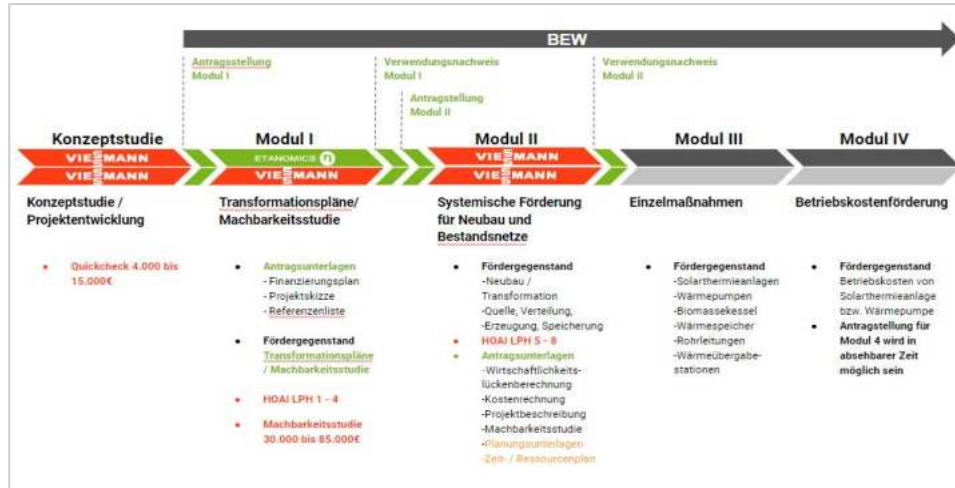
BEW

Antragsstellung Modul I

Verwendungsnachweis Modul I

Antragsstellung Modul II

Verwendungsnachweis Modul II

Konzeptstudie

Modul I

Modul II

Modul III

Modul IV

VIESMANN
VIESMANN

ETANOMICS
VIESMANN

VIESMANN
VIESMANN

Konzeptstudie / Projektentwicklung

- Quickcheck 4.000 bis 15.000€

Transformationspläne/ Machbarkeitsstudie

- Antragsunterlagen
- Finanzierungsplan
- Projektskizze
- Referenzenliste

- Fördergegenstand
Transformationspläne / Machbarkeitsstudie

- HOAI LPH 1 - 4

- Machbarkeitsstudie 30.000 bis 85.000€

Systemische Förderung für Neubau und Bestandsnetze

- Fördergegenstand
-Neubau / Transformation
-Quelle, Verteilung,
-Erzeugung, Speicherung

- HOAI LPH 5 - 8

- Antragsunterlagen
-Wirtschaftlichkeitslückenberechnung
-Kostenrechnung
-Projektbeschreibung
-Machbarkeitsstudie
-Planungsunterlagen
-Zeit- / Ressourcenplan

Einzelmaßnahmen

- Fördergegenstand
-Solarthermieanlagen
-Wärmepumpen
-Biomassekessel
-Wärmespeicher
-Rohrleitungen
-Wärmeübergabestationen

Betriebskostenförderung

- Fördergegenstand
Betriebskosten von Solarthermieanlage bzw. Wärmepumpe

- Antragstellung für Modul 4 wird in absehbarer Zeit möglich sein